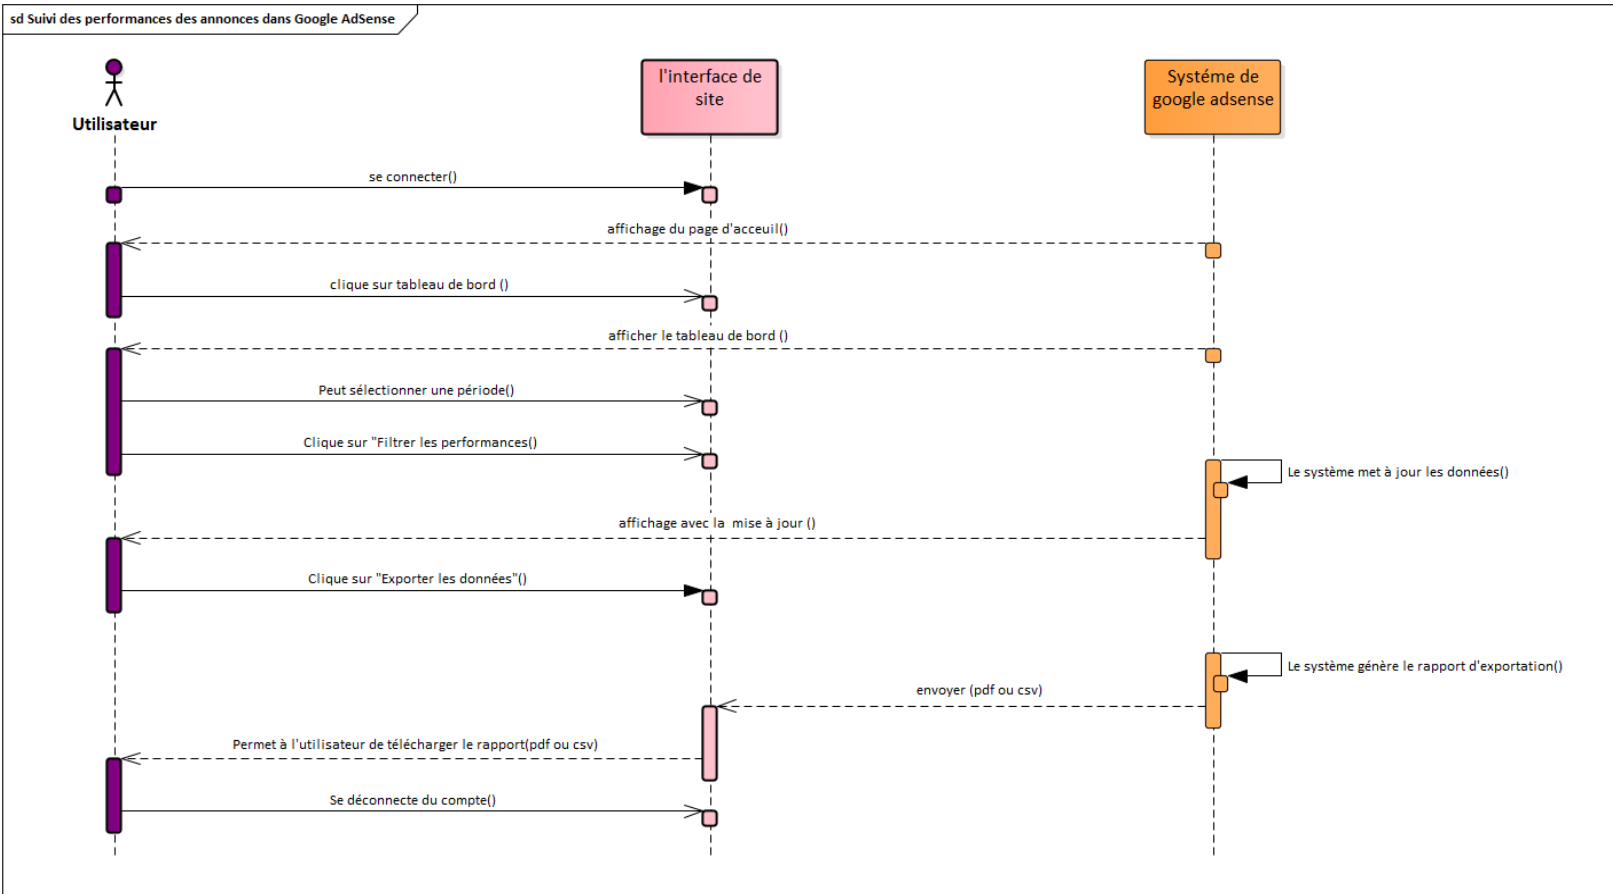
sd Suivi des performances des annonces dans Google AdSense

Utilisateur

l'interface de site

Systéme de google adsense

se connecter()

affichage du page d'acceuil()

clique sur tableau de bord ()

afficher le tableau de bord ()

Peut sélectionner une période()

Clique sur "Filtrer les performances()

Le système met à jour les données()

affichage avec la mise à jour ()

Clique sur "Exporter les données"()

Le système génère le rapport d'exportation()

envoyer (pdf ou csv)

Permet à l'utilisateur de télécharger le rapport(pdf ou csv)

Se déconnecte du compte()